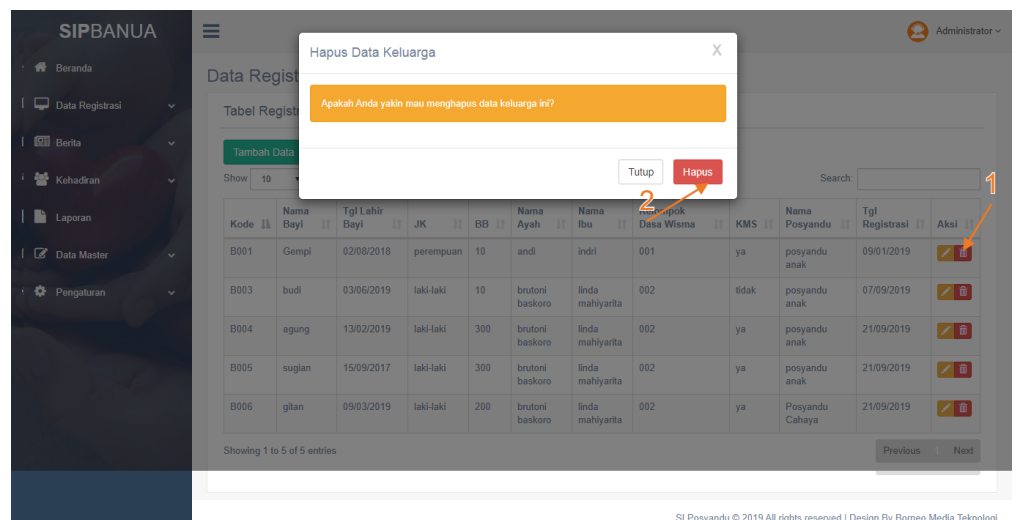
SIPBANUA

Beranda
Data Registrasi
Berita
Kehadiran
Laporan
Data Master
Pengaturan

Administrator

Data Regist

Tabel Registr

Tambah Data

Show 10

Search:

Hapus Data Keluarga

X

Apakah Anda yakin mau menghapus data keluarga ini?

Tutup Hapus

2

1

| Kode | Nama Bayi | Tgl Lahir Bayi | JK | BB | Nama Ayah | Nama Ibu | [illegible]lompok Dasa Wisma | KMS | Nama Posyandu | Tgl Registrasi | Aksi |
|---|---|---|---|---|---|---|---|---|---|---|---|
| B001 | Gempi | 02/08/2018 | perempuan | 10 | andi | indri | 001 | ya | posyandu anak | 09/01/2019 | |
| B003 | budi | 03/06/2019 | laki-laki | 10 | brutoni baskoro | linda mahiyarita | 002 | tidak | posyandu anak | 07/09/2019 | |
| B004 | agung | 13/02/2019 | laki-laki | 300 | brutoni baskoro | linda mahiyarita | 002 | ya | posyandu anak | 21/09/2019 | |
| B005 | sugian | 15/09/2017 | laki-laki | 300 | brutoni baskoro | linda mahiyarita | 002 | ya | posyandu anak | 21/09/2019 | |
| B006 | gitan | 09/03/2019 | laki-laki | 200 | brutoni baskoro | linda mahiyarita | 002 | ya | Posyandu Cahaya | 21/09/2019 | |

Showing 1 to 5 of 5 entries

Previous Next

SI Posyandu © 2019 All rights reserved | Design By Borneo Media Teknologi